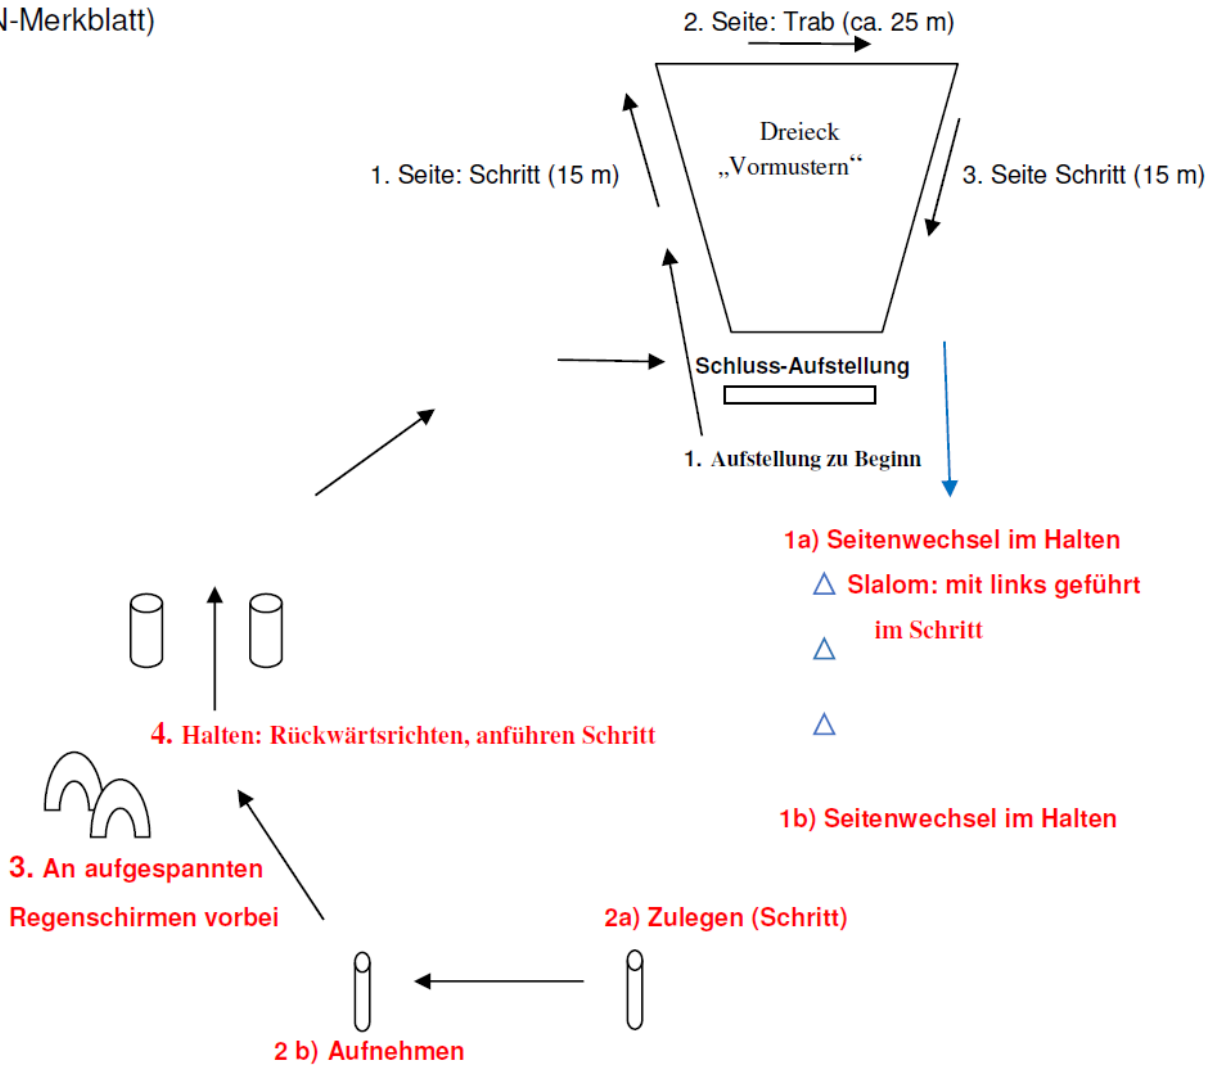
N-Merkblatt)

2. Seite: Trab (ca. 25 m)

Dreieck „Vormustern“

1. Seite: Schritt (15 m)

3. Seite Schritt (15 m)

Schluss-Aufstellung

1. Aufstellung zu Beginn

1a) Seitenwechsel im Halten

Slalom: mit links geführt im Schritt

4. Halten: Rückwärtsrichten, anführen Schritt

1b) Seitenwechsel im Halten

3. An aufgespannten Regenschirmen vorbei

2a) Zulegen (Schritt)

2 b) Aufnehmen